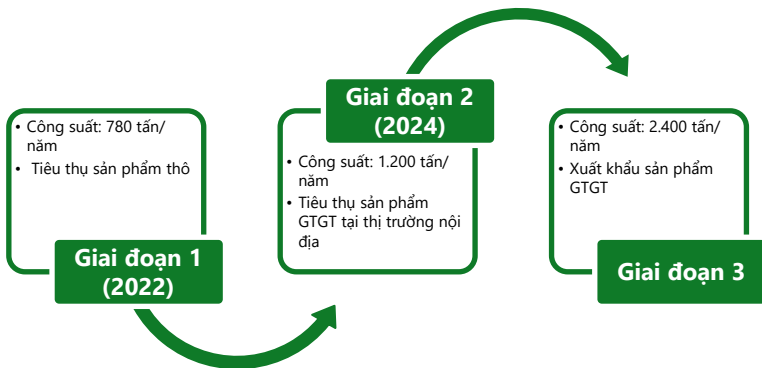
• Công suất: 780 tấn/năm
• Tiêu thụ sản phẩm thô

Giai đoạn 1 (2022)

Giai đoạn 2 (2024)

• Công suất: 1.200 tấn/năm
• Tiêu thụ sản phẩm GTGT tại thị trường nội địa

• Công suất: 2.400 tấn/năm
• Xuất khẩu sản phẩm GTGT

Giai đoạn 3